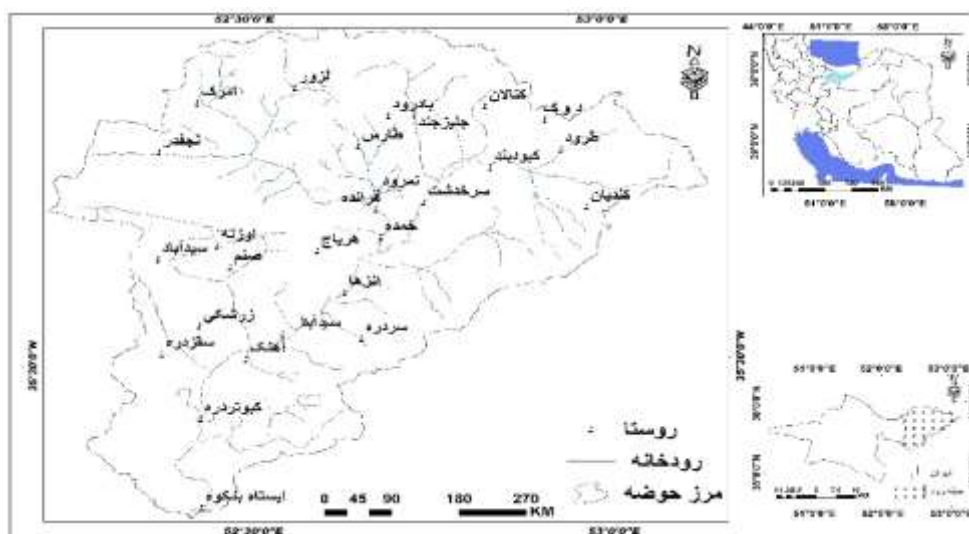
52°30'0"E
53°0'0"E
N
لزور
امزک
بادرود
کندلان
دروک
جلیزجند
طارس
طرود
کبودبند
نجفدر
سرخدشت
نمرود
فرانده
کلدیان
خمده
اوزته
هرباج
سیدآباد
صنم
اتزها
زرشکی
سرده
سرداره
سقزدره
آهنک
35°30'0"N
کبوتردره
روستا
رودخانه
مرز حوضه
ایستاه بنکوه
0 45 90 180 270
KM
52°30'0"E
53°0'0"E
44°0'0"E
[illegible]
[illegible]
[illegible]
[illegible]
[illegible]
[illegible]
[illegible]
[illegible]
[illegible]
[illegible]
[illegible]
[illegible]